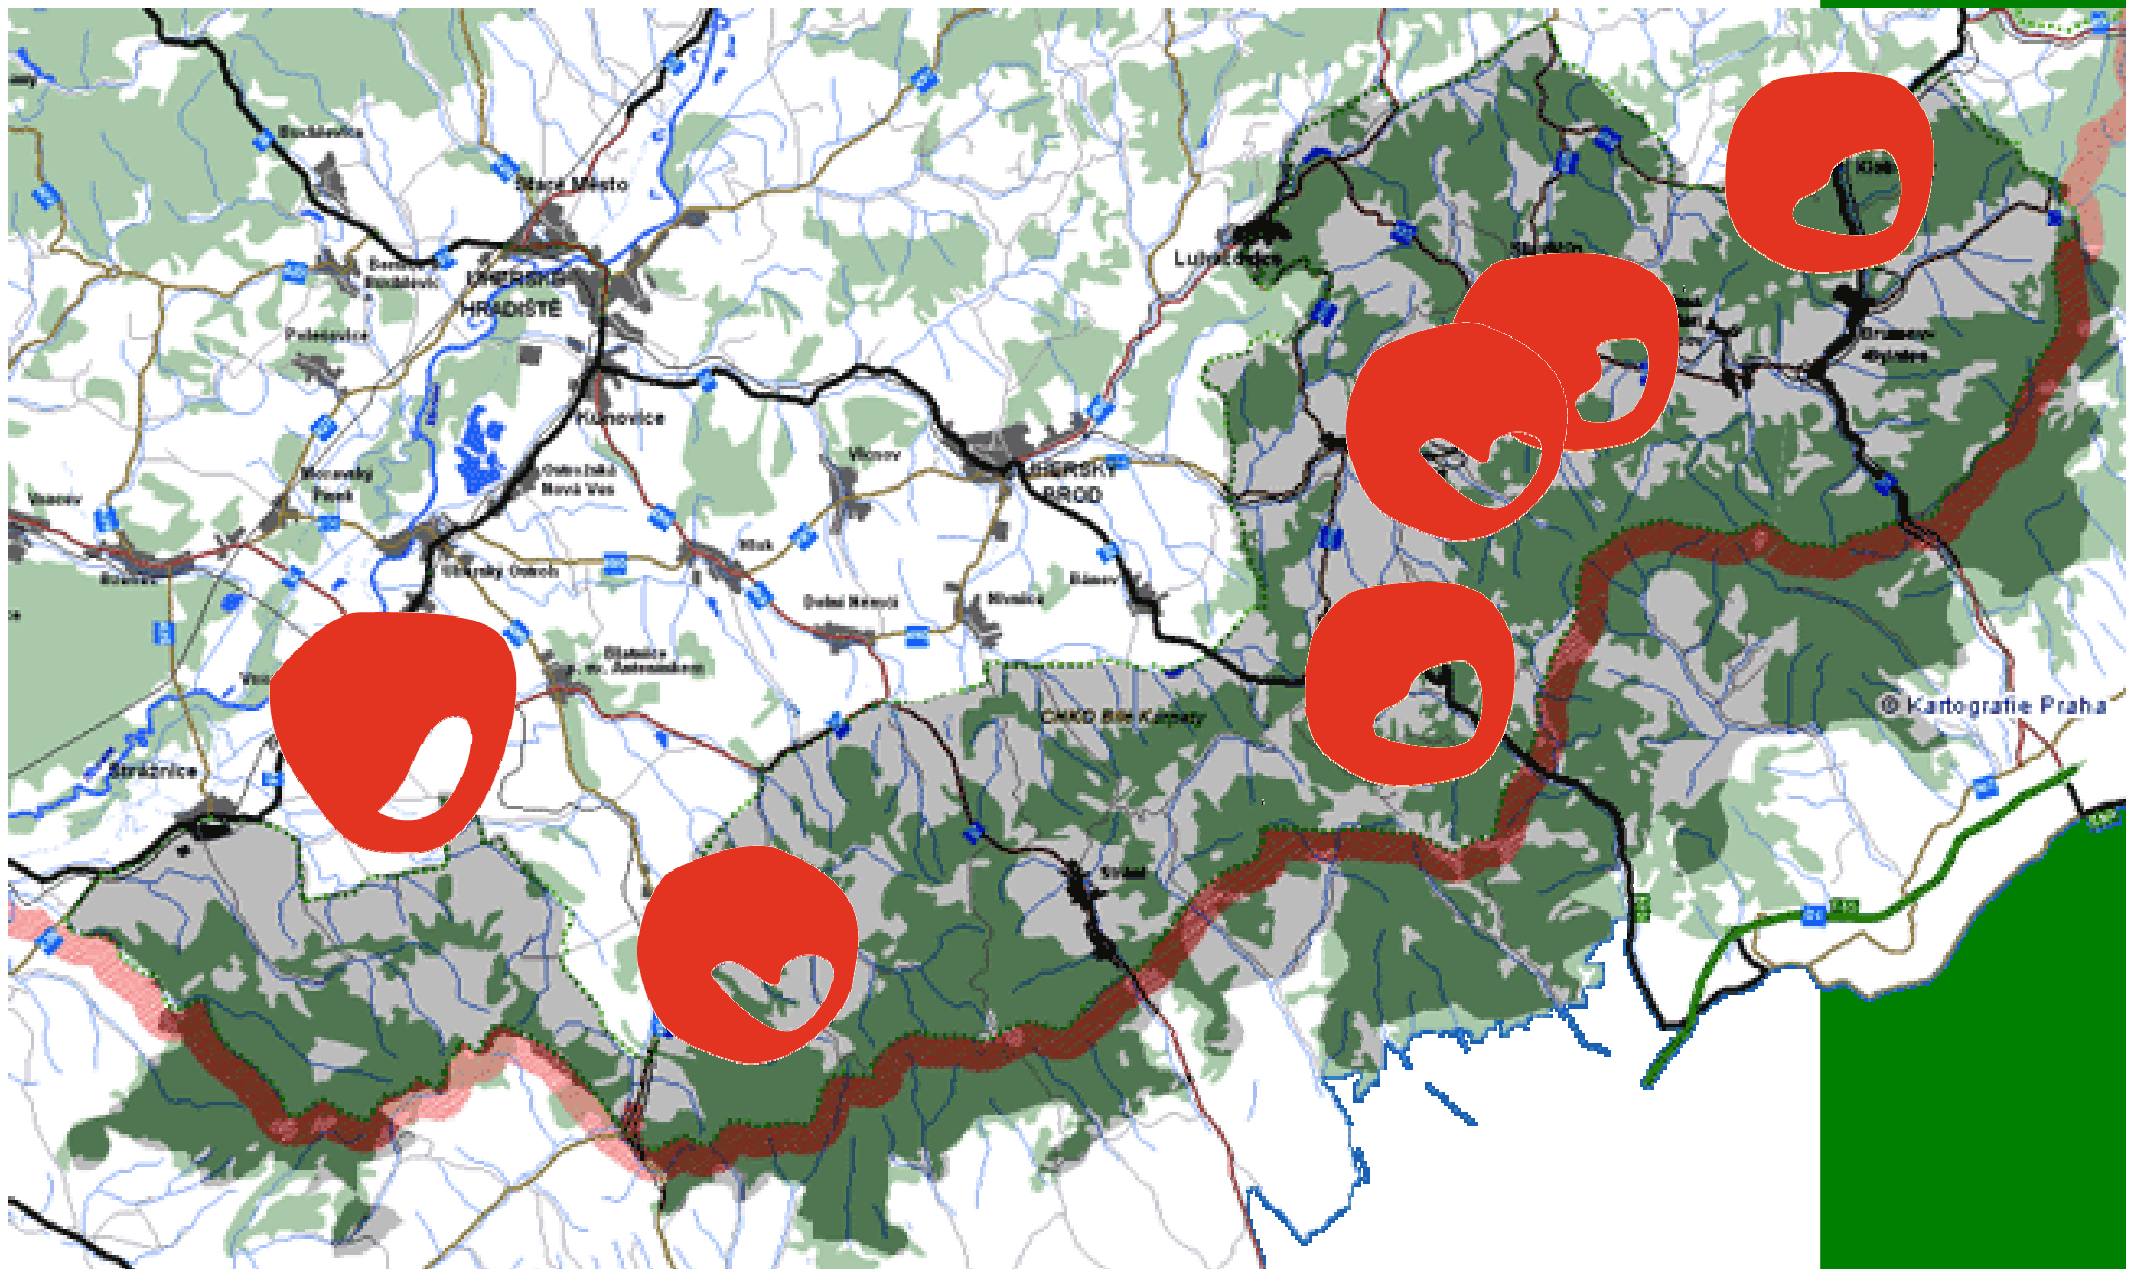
Buchlovice

Staré Město

UHERSKÉ HRADIŠTĚ

Polešovice

Kunovice

Moravský Písek

Ostrožská Nová Ves

Veselí

Uherský Ostroh

Vlčnov

UHERSKÝ BROD

Nivnice

Bánov

Dolní Němčí

Ostrožská Lhota

Strážnice

Luhačovice

Slavičín

Klobouky

Brumov-Bylnice

CHKO Bílé Karpaty

Strání

© Kartografie Praha